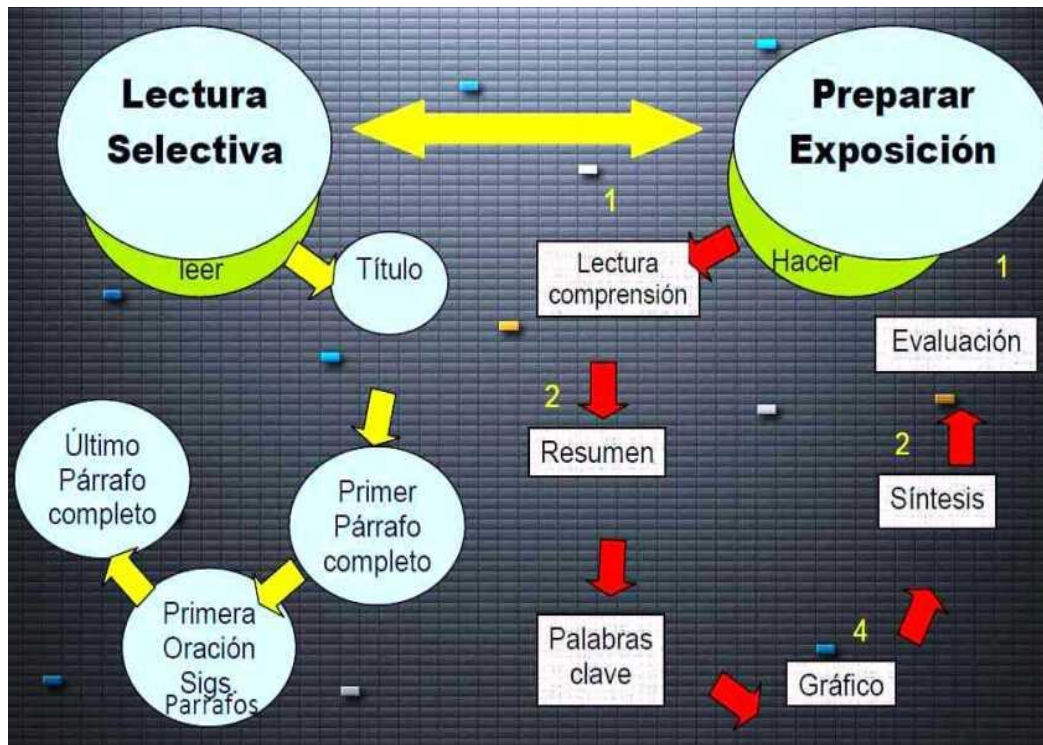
Lectura Selectiva

Preparar Exposición

leer

Título

1

Lectura comprensión

Hacer

1

Evaluación

2

Resumen

2

Síntesis

Último Párrafo completo

Primer Párrafo completo

Primera Oración Sigs. Parrafos

Palabras clave

4

Gráfico